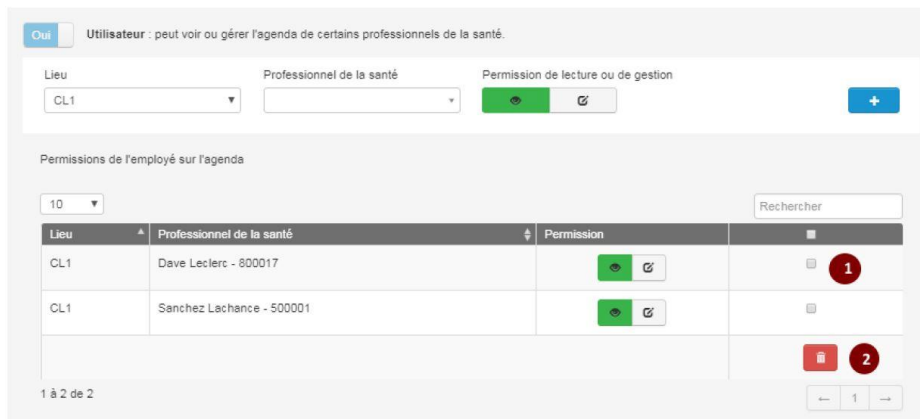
Oui **Utilisateur** : peut voir ou gérer l'agenda de certains professionnels de la santé.

Lieu
CL1

Professionnel de la santé

Permission de lecture ou de gestion

+

Permissions de l'employé sur l'agenda

10

Rechercher

| Lieu | Professionnel de la santé | Permission | |
|---|---|---|---|
| CL1 | Dave Leclerc - 800017 | | 1 |
| CL1 | Sanchez Lachance - 500001 | | |
| | | | 2 |

1 à 2 de 2

← 1 →